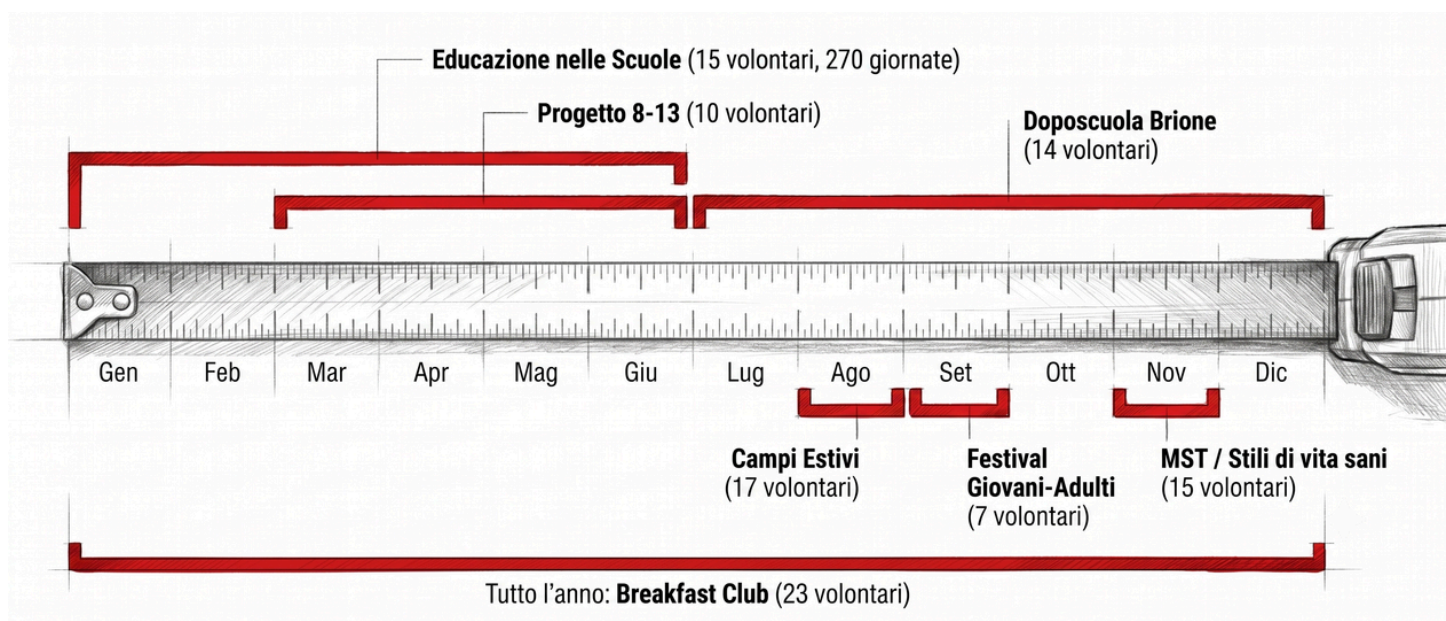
**Educazione nelle Scuole** (15 volontari, 270 giornate)

**Progetto 8-13** (10 volontari)

**Doposcuola Brione**
(14 volontari)

Gen Feb Mar Apr Mag Giu Lug Ago Set Ott Nov Dic

**Campi Estivi**
(17 volontari)

**Festival Giovani-Adulti**
(7 volontari)

**MST / Stili di vita sani**
(15 volontari)

Tutto l'anno: **Breakfast Club** (23 volontari)